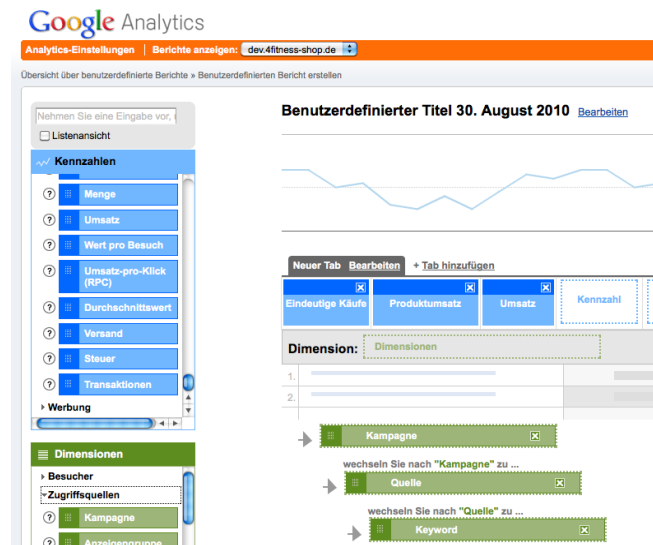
Google Analytics

Analytics-Einstellungen | Berichte anzeigen: dev.4fitness-shop.de

Übersicht über benutzerdefinierte Berichte » Benutzerdefinierten Bericht erstellen

Nehmen Sie eine Eingabe vor,

Listenansicht

Kennzahlen

Menge

Umsatz

Wert pro Besuch

Umsatz-pro-Klick (RPC)

Durchschnittswert

Versand

Steuer

Transaktionen

Werbung

Dimensionen

Besucher

Zugriffsquellen

Kampagne

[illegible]

Benutzerdefinierter Titel 30. August 2010 Bearbeiten

Neuer Tab Bearbeiten + Tab hinzufügen

Eindeutige Käufe

Produktumsatz

Umsatz

Kennzahl

Dimension: Dimensionen

1.

2.

Kampagne

wechseln Sie nach "Kampagne" zu ...

Quelle

wechseln Sie nach "Quelle" zu ...

Keyword